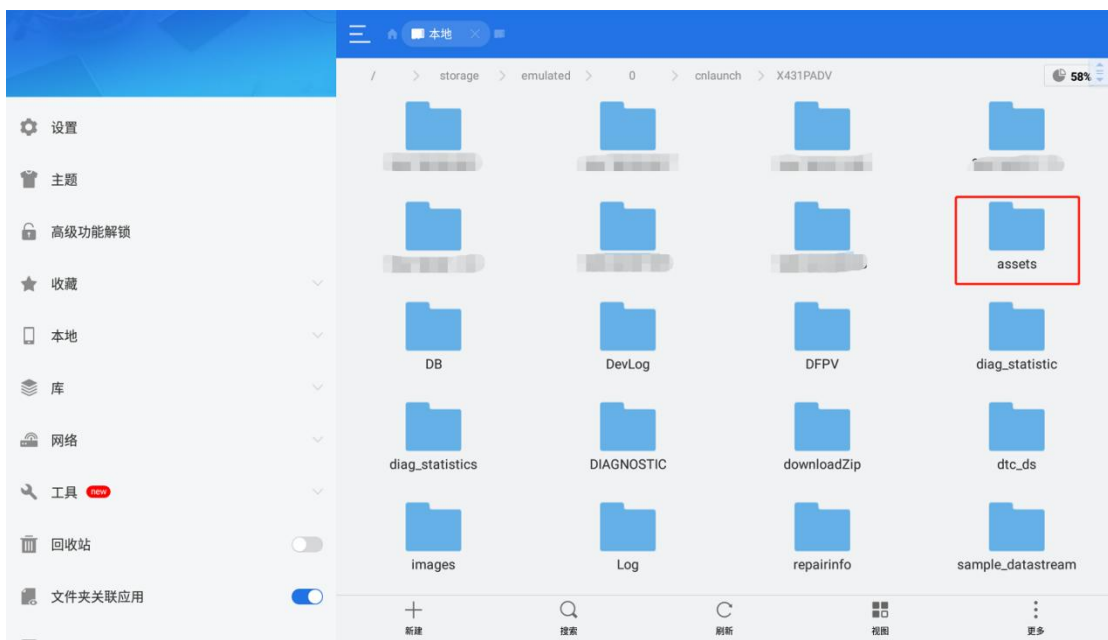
本地

/ > storage > emulated > 0 > cnlaunch > X431PADV

58%

设置

主题

高级功能解锁

收藏

本地

库

网络

工具 new

回收站

文件夹关联应用

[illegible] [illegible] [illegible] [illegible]

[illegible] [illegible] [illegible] assets

DB DevLog DFPV diag_statistic

diag_statistics DIAGNOSTIC downloadZip dtc_ds

images Log repairinfo sample_datastream

新建 搜索 刷新 视图 更多